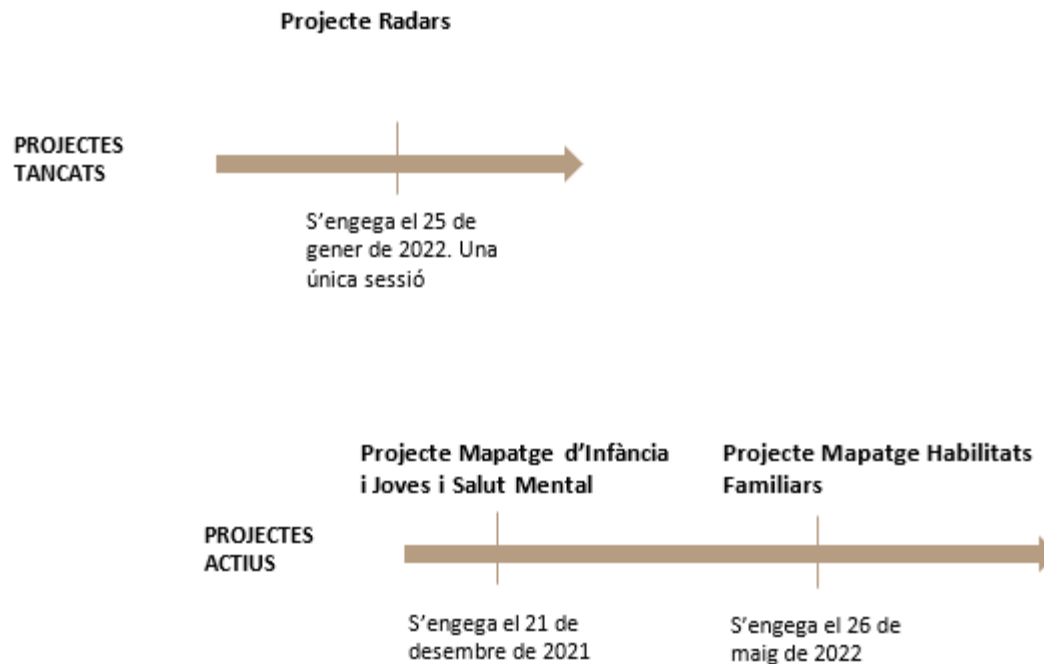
Projecte Radars

PROJECTES TANCATS

S'engega el 25 de gener de 2022. Una única sessió

Projecte Mapatge d'Infància i Joves i Salut Mental

Projecte Mapatge Habilitats Familiars

PROJECTES ACTIUS

S'engega el 21 de desembre de 2021

S'engega el 26 de maig de 2022